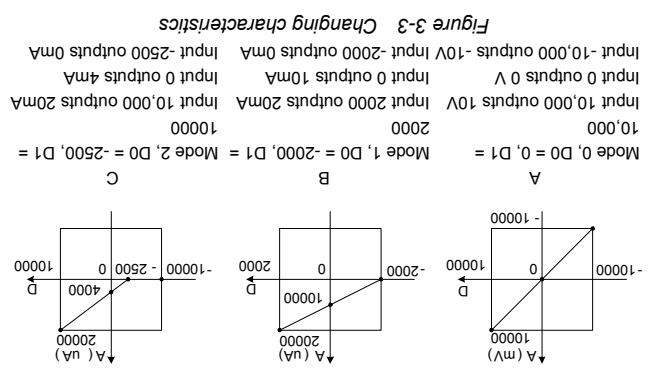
A (mV)
10000
-10000
0
10000
D
- 10000

A (uA)
20000
10000
-2000
0
2000
D

A (uA)
20000
4000
-10000
- 2500
0
10000
D

A
Mode 0, D0 = 0, D1 = 10,000
Input 10,000 outputs 10V
Input 0 outputs 0 V
Input -10,000 outputs -10V

B
Mode 1, D0 = -2000, D1 = 2000
Input 2000 outputs 20mA
Input 0 outputs 10mA
Input -2000 outputs 0mA

C
Mode 2, D0 = -2500, D1 = 10000
Input 10,000 outputs 20mA
Input 0 outputs 4mA
Input -2500 outputs 0mA

Figure 3-3 Changing characteristics